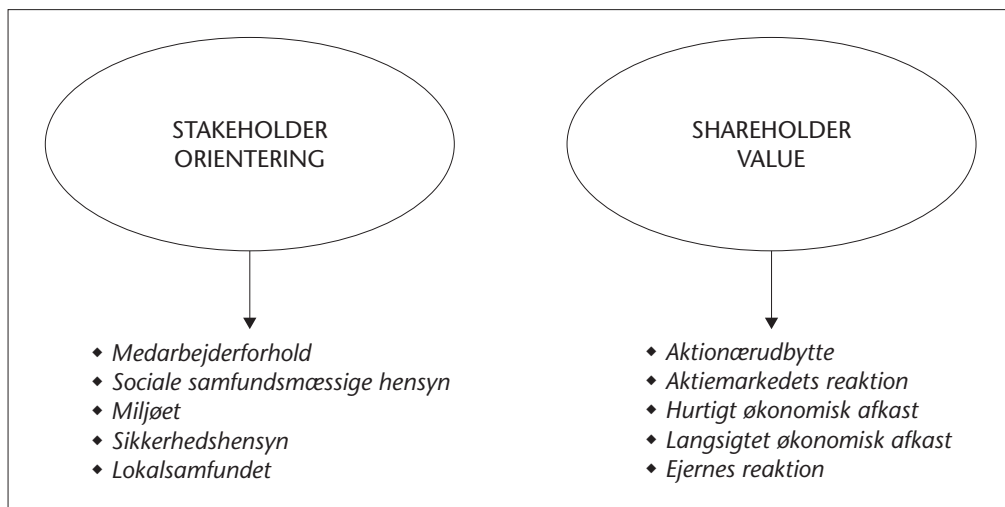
STAKEHOLDER ORIENTERING

- Medarbejderforhold
- Sociale samfundsmæssige hensyn
- Miljøet
- Sikkerhedshensyn
- Lokalsamfundet

SHAREHOLDER VALUE

- Aktionærudbytte
- Aktiemarkedets reaktion
- Hurtigt økonomisk afkast
- Langsigtet økonomisk afkast
- Ejernes reaktion